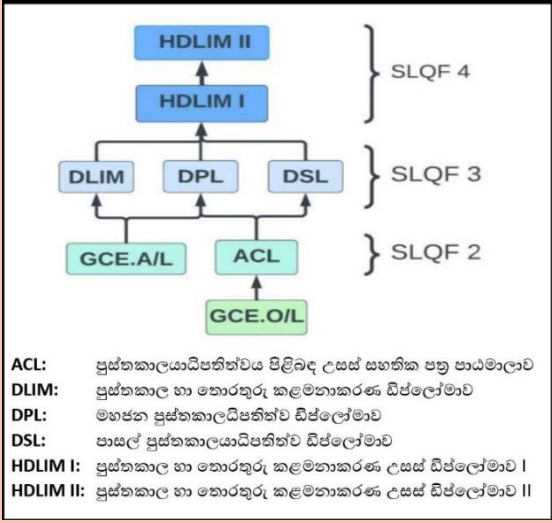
HDLIM II

HDLIM I

SLQF 4

DLIM

DPL

DSL

SLQF 3

GCE.A/L

ACL

SLQF 2

GCE.O/L

ACL: පුස්තකාලයාධිපතිත්වය පිළිබඳ උසස් සහතික පත්‍ර පාඨමාලාව
DLIM: පුස්තකාල හා තොරතුරු කළමනාකරණ ඩිප්ලෝමාව
DPL: මහජන පුස්තකාලයාධිපතිත්ව ඩිප්ලෝමාව
DSL: පාසල් පුස්තකාලයාධිපතිත්ව ඩිප්ලෝමාව
HDLIM I: පුස්තකාල හා තොරතුරු කළමනාකරණ උසස් ඩිප්ලෝමාව I
HDLIM II: පුස්තකාල හා තොරතුරු කළමනාකරණ උසස් ඩිප්ලෝමාව II